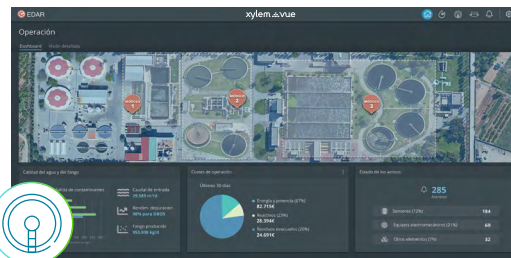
EDAR

xylem vue

Operación

Dashboard

Calidad del agua y del fango

Caudal de entrada
25.685 m³/d

Rendim. depuración
99% para DBO5

Fango producido
950.000 kg/d

Costes de operación

Últimos 30 días

Energía y potencia (47%)
82.715€

Reactivos (23%)
28.394€

Residuos evacuados (20%)
24.891€

Estado de los activos

285

Sensores (12%)
184

Equipos electromecánicos (31%)
69

Otros elementos (7%)
32